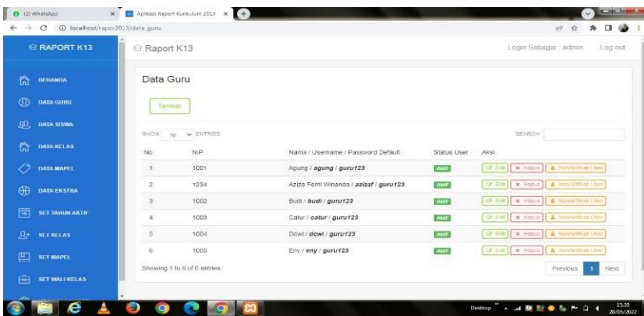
(2) WhatsApp
Aplikasi Raport Kurikulum 2013
localhost/rapor2013/data_guru

RAPORT K13
BERANDA
DATA GURU
DATA SISWA
DATA KELAS
DATA MAPEL
DATA EKSTRA
SET TAHUN AKTIF
SET KELAS
SET MAPEL
SET WALI KELAS

Raport K13
Login Sebagai : admin
Log out

Data Guru

Tambah

SHOW 10 ENTRIES
SEARCH:

| No | NIP | Nama / Username / Password Default | Status User | Aksi |
|---|---|---|---|---|
| 1 | 1001 | Agung / agung / guru123 | Aktif | Edit Hapus Non-Aktifkan User |
| 2 | 1234 | Aziza Femi Winanda / aziaaf / guru123 | Aktif | Edit Hapus Non-Aktifkan User |
| 3 | 1002 | Budi / budi / guru123 | Aktif | Edit Hapus Non-Aktifkan User |
| 4 | 1003 | Catur / catur / guru123 | Aktif | Edit Hapus Non-Aktifkan User |
| 5 | 1004 | Dewi / dewi / guru123 | Aktif | Edit Hapus Non-Aktifkan User |
| 6 | 1005 | Eny / eny / guru123 | Aktif | Edit Hapus Non-Aktifkan User |

Showing 1 to 6 of 6 entries
Previous 1 Next

Desktop
15:30
28/05/2022